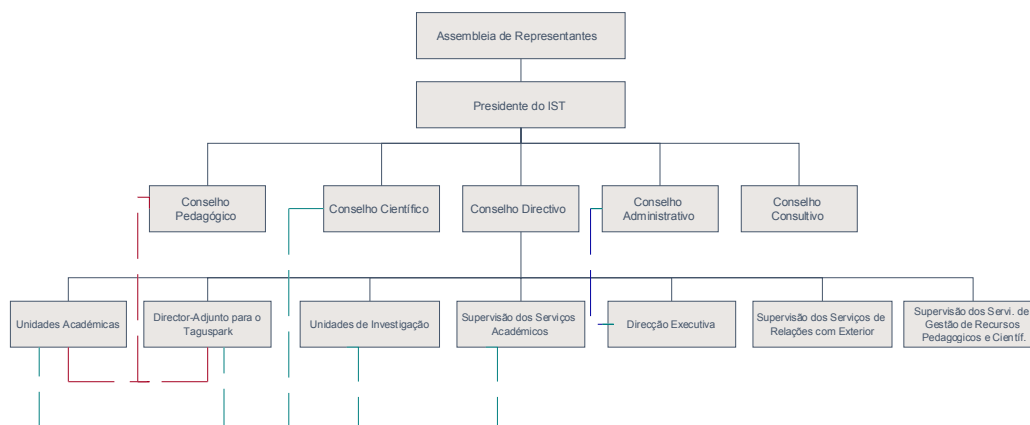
Assembleia de Representantes

Presidente do IST

Conselho Pedagógico

Conselho Científico

Conselho Directivo

Conselho Administrativo

Conselho Consultivo

Unidades Académicas

Director-Adjunto para o Taguspark

Unidades de Investigação

Supervisão dos Serviços Académicos

Direcção Executiva

Supervisão dos Serviços de Relações com Exterior

Supervisão dos Servi. de Gestão de Recursos Pedagogicos e Cientif.